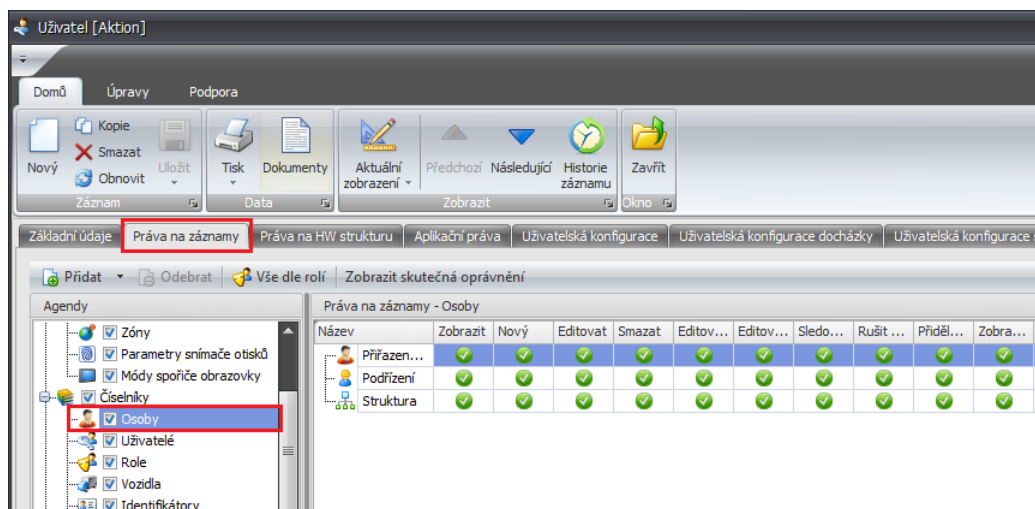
Uživatel [Aktion]

Domů Úpravy Podpora

Nový Kopie Smazat Obnovit Uložit
Záznam

Tisk Dokumenty
Data

Aktuální zobrazení Předchozí Následující Historie záznamu
Zobrazit

Zavřít
Okno

Základní údaje | Práva na záznamy | Práva na HW strukturu | Aplikační práva | Uživatelská konfigurace | Uživatelská konfigurace docházky | Uživatelská konfigurace

Přidat | Odebrat | Vše dle rolí | Zobrazit skutečná oprávnění

Agendy

Zóny
Parametry snímače otisků
Módy spořiče obrazovky
Číselníky
Osoby
Uživatelé
Role
Vozidla
Identifikátory

Práva na záznamy - Osoby

| Název | Zobrazit | Nový | Editovat | Smazat | Editov... | Editov... | Sledo... | Rušit ... | Přiděl... | Zobra... |
|---|---|---|---|---|---|---|---|---|---|---|
| Přiřazen... | | | | | | | | | | |
| Podřízení | | | | | | | | | | |
| Struktura | | | | | | | | | | |